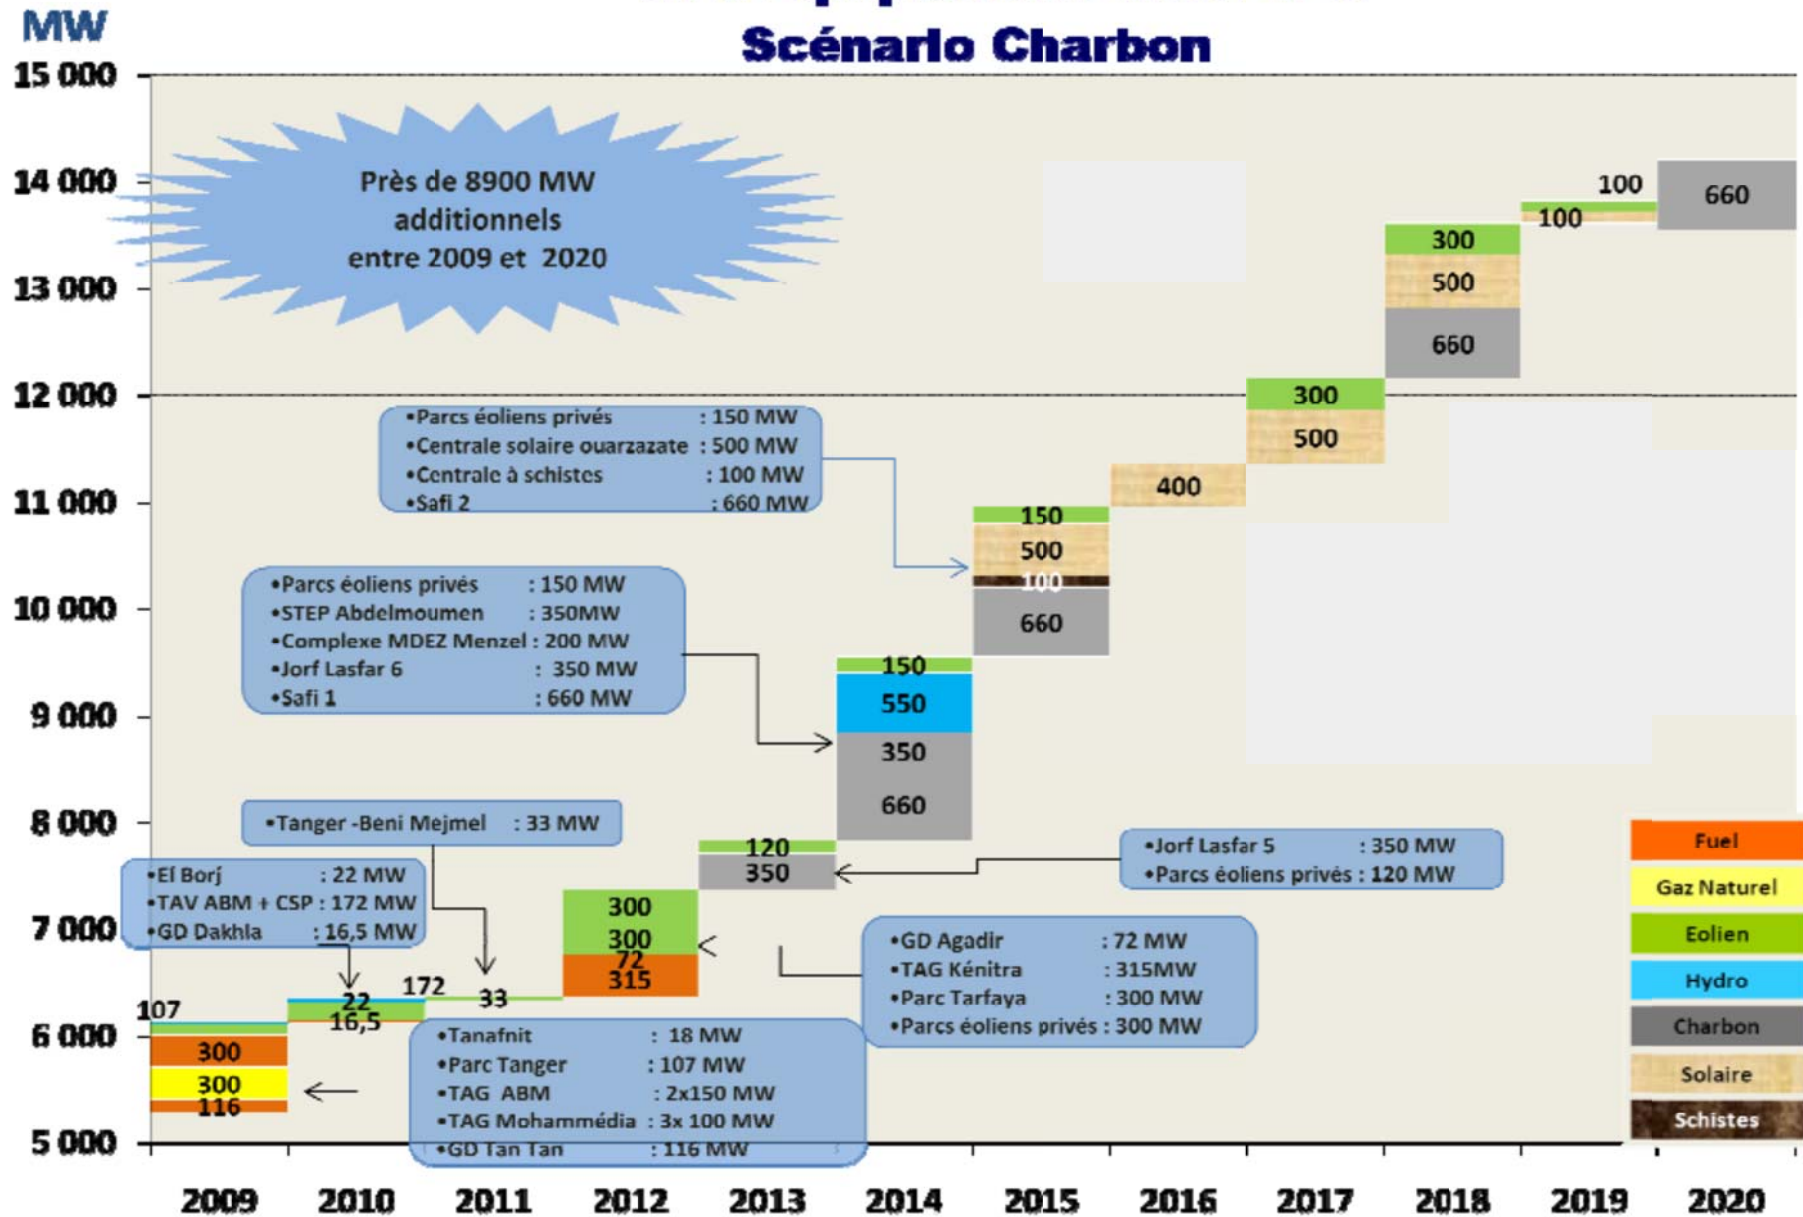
MW

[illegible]

Scénario Charbon

15 000
14 000
13 000
12 000
11 000
10 000
9 000
8 000
7 000
6 000
5 000

Près de 8900 MW additionnels entre 2009 et 2020

•Parcs éoliens privés : 150 MW
•Centrale solaire ouarzazate : 500 MW
•Centrale à schistes : 100 MW
•Safi 2 : 660 MW

•Parcs éoliens privés : 150 MW
•STEP Abdelmoumen : 350MW
•Complexe MDEZ Menzel : 200 MW
•Jorf Lasfar 6 : 350 MW
•Safi 1 : 660 MW

•Tanger -Beni Mejmel : 33 MW

•El Borj : 22 MW
•TAV ABM + CSP : 172 MW
•GD Dakhla : 16,5 MW

•Jorf Lasfar 5 : 350 MW
•Parcs éoliens privés : 120 MW

•GD Agadir : 72 MW
•TAG Kénitra : 315MW
•Parc Tarfaya : 300 MW
•Parcs éoliens privés : 300 MW

•Tanafnit : 18 MW
•Parc Tanger : 107 MW
•TAG ABM : 2x150 MW
•TAG Mohammédia : 3x 100 MW
•GD Tan Tan : 116 MW

107
300
300
116
22
16,5
172
33
300
300
72
315
120
350
150
550
350
660
150
500
100
660
400
300
500
300
500
660
100
100
660

Fuel
Gaz Naturel
Eolien
Hydro
Charbon
Solaire
Schistes

2009 2010 2011 2012 2013 2014 2015 2016 2017 2018 2019 2020